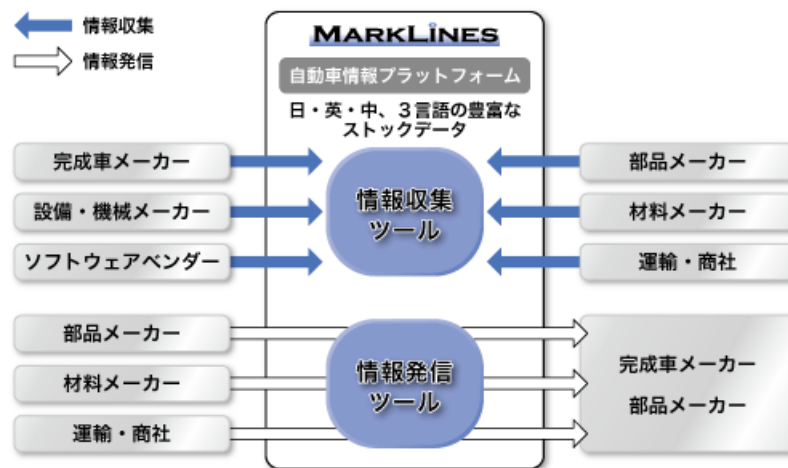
情報収集
情報発信

MARKLINES
自動車情報プラットフォーム
日・英・中、３言語の豊富なストックデータ

完成車メーカー
設備・機械メーカー
ソフトウェアベンダー

情報収集ツール

部品メーカー
材料メーカー
運輸・商社

部品メーカー
材料メーカー
運輸・商社

情報発信ツール

完成車メーカー
部品メーカー